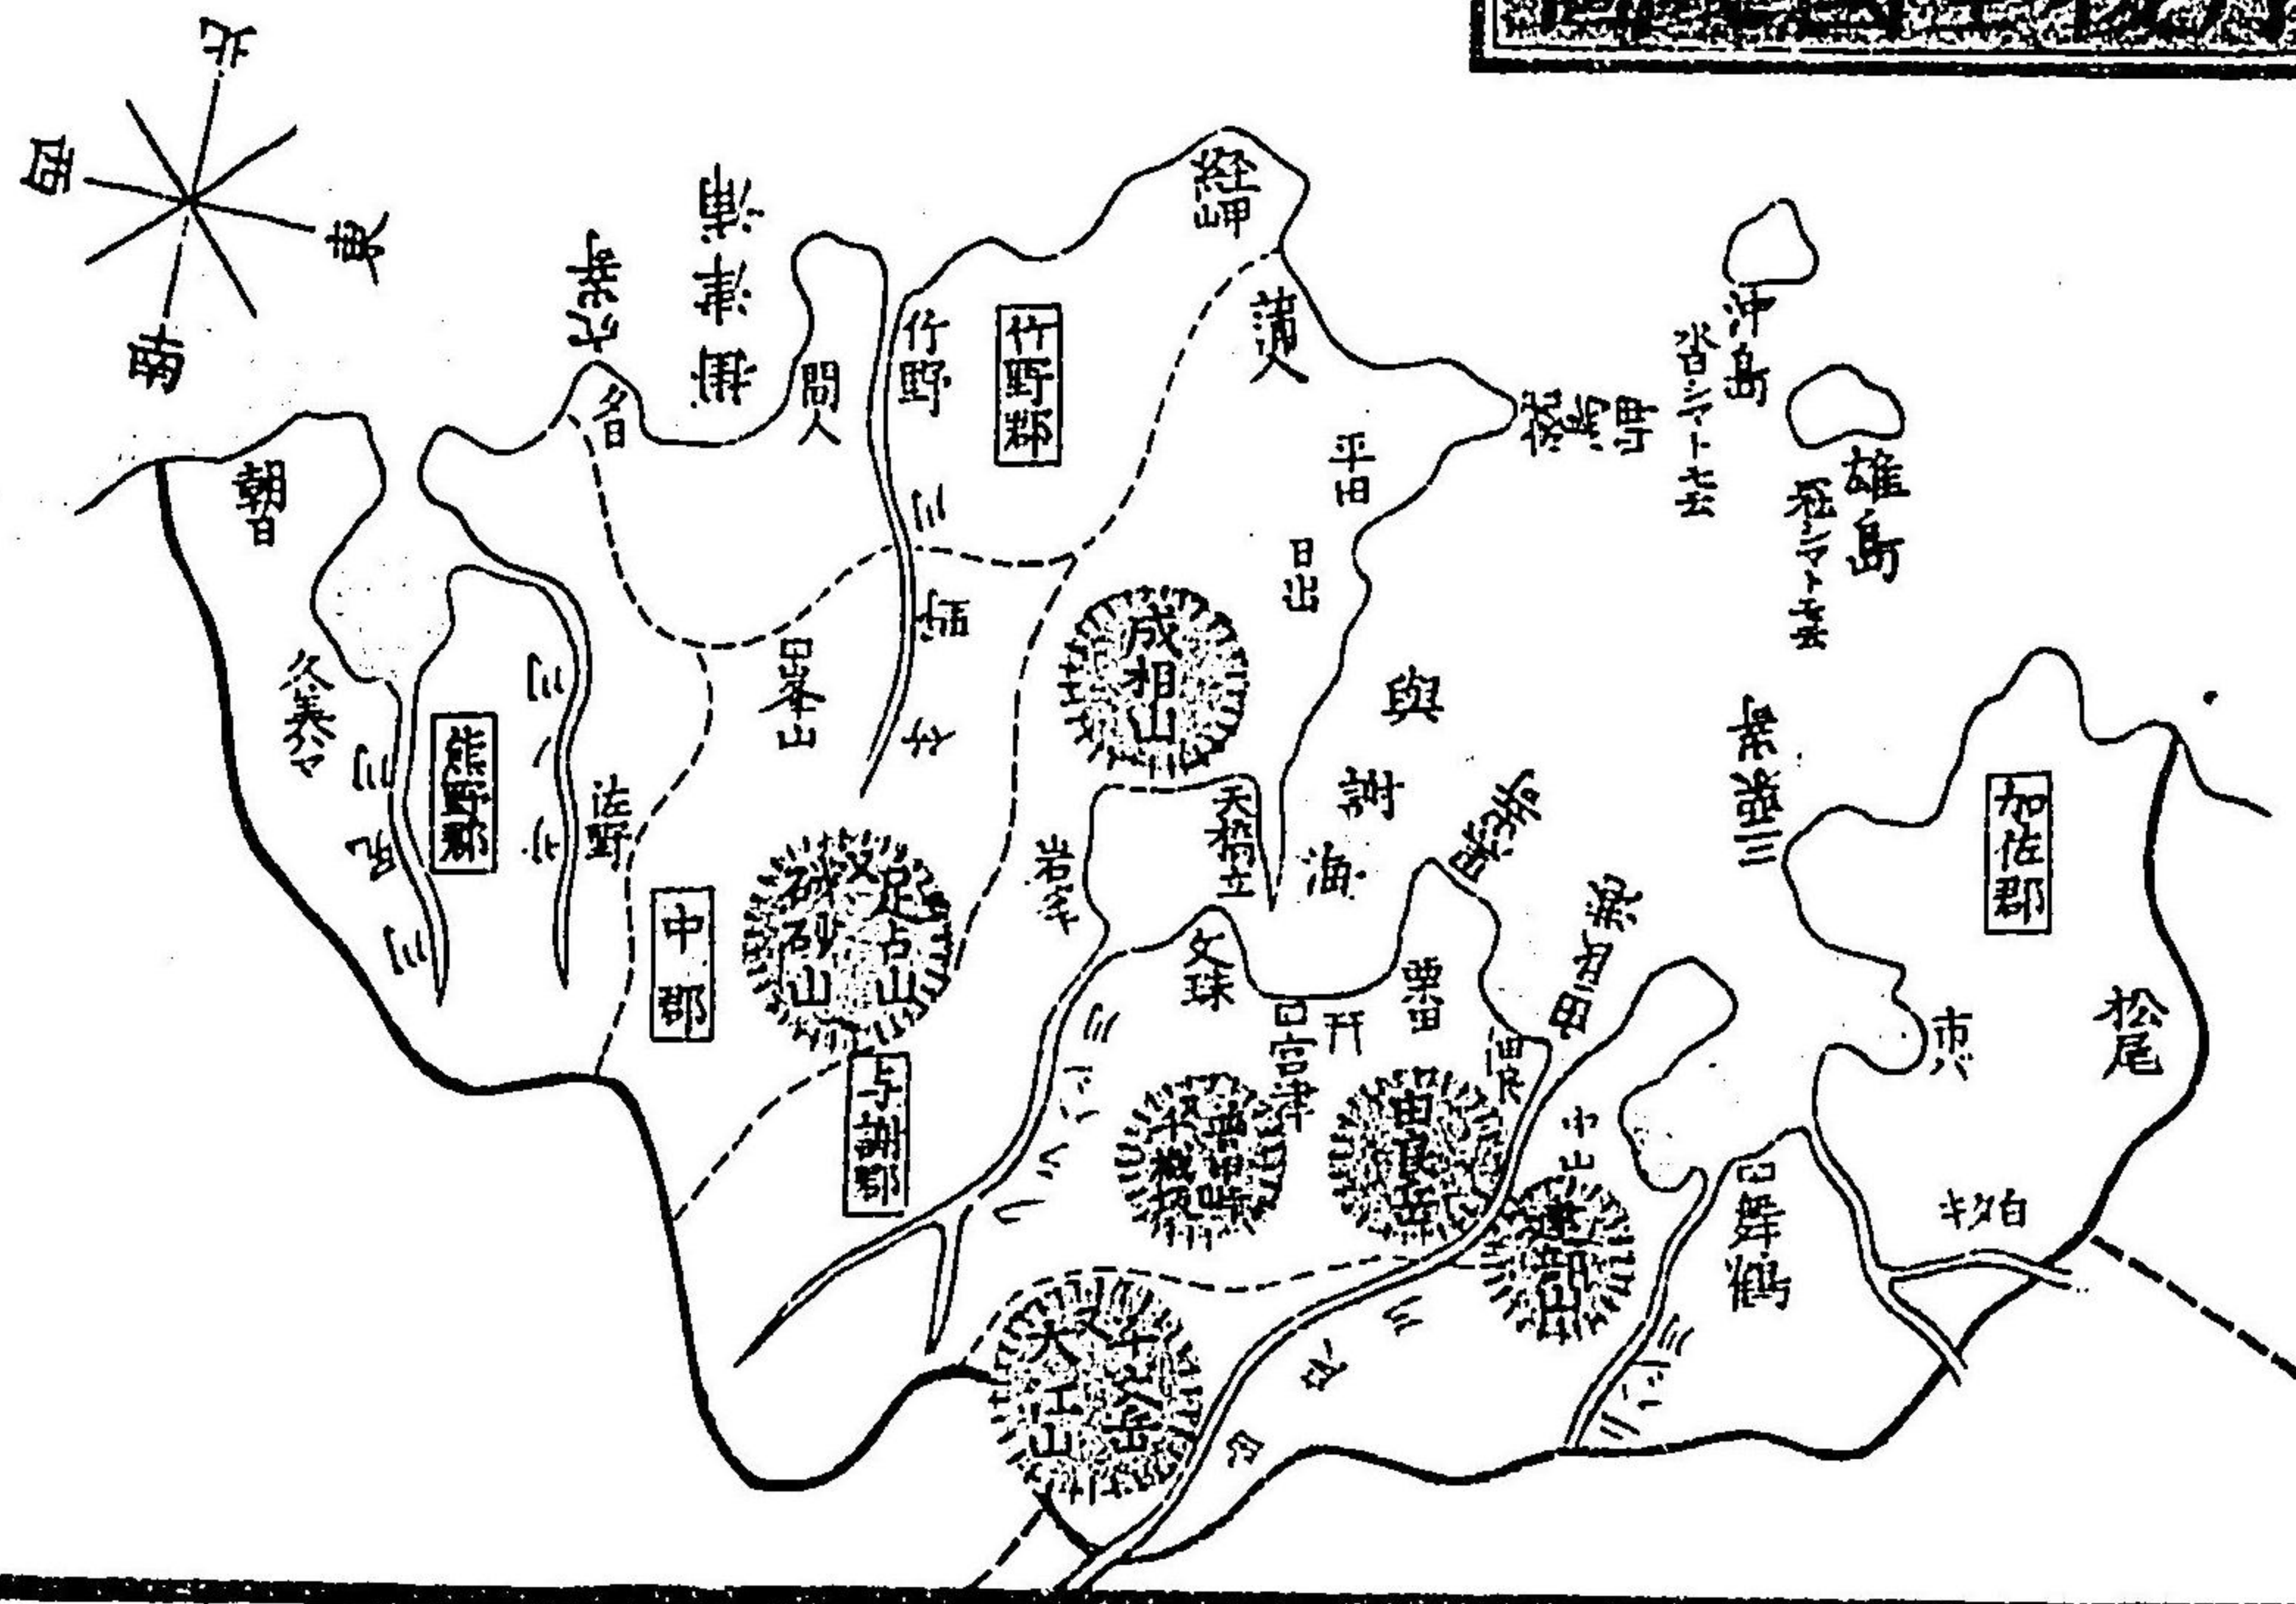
北
西
東
南
経ヶ岬
網野浦
浦入
竹野郡
竹野
問人
名
沖島
沓シマト云
雄島
冠シマト云
平田
日出
成相山
与謝海
天橋立
間人
宮津
由良岳
内宮
加佐郡
松尾
市
白
舞鶴
中山
大江山
千丈ヶ岳
文珠
栗田
中郡
丹後
熊野郡
与謝郡
足占山
磯砂山
岩滝
佐野
冬美
木津
川
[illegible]